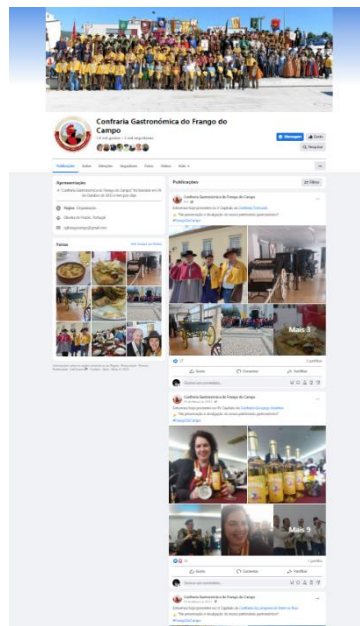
Confraria Gastronómica do Frango do Campo

Mensagem

Gosto

Pesquisar

Publicações

Sobre

Menções

Seguidores

Fotos

Vídeos

Mais

Apresentação

Página · Organização

Fotos

Publicações

Filtros

Confraria Gastronómica do Frango do Campo

Mais 3

Gosto

Comentar

Partilhar

Confraria Gastronómica do Frango do Campo

Mais 9

Gosto

Comentar

Partilhar

Confraria Gastronómica do Frango do Campo